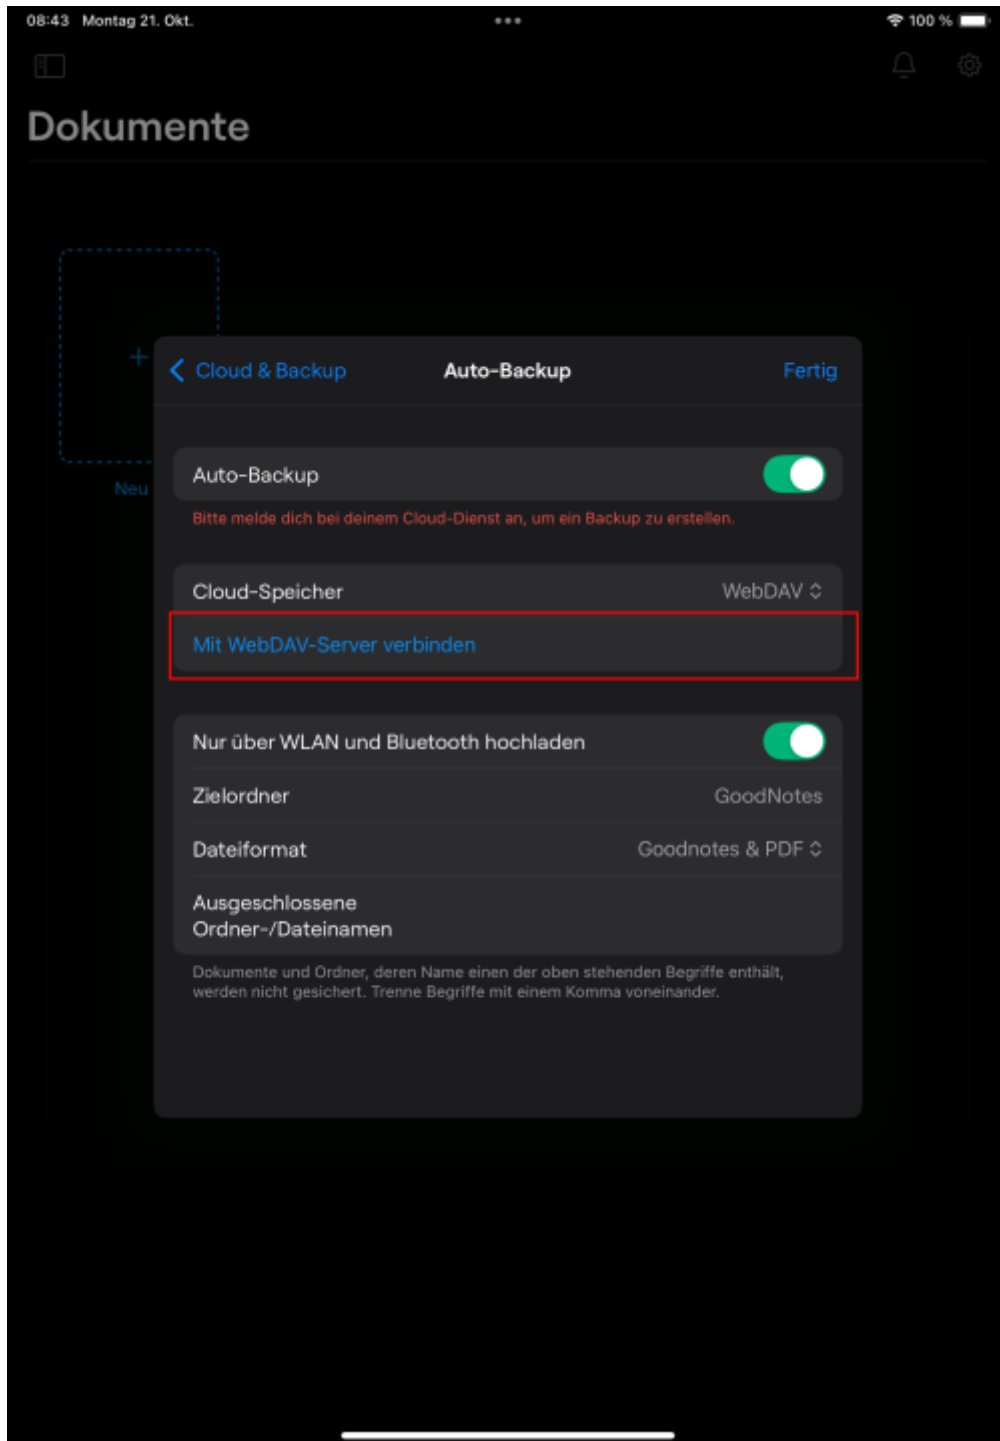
08:43 Montag 21. Okt.

100 %

Dokumente

Neu

Cloud & Backup

Auto-Backup

Fertig

Auto-Backup

Bitte melde dich bei deinem Cloud-Dienst an, um ein Backup zu erstellen.

Cloud-Speicher

WebDAV

Mit WebDAV-Server verbinden

Nur über WLAN und Bluetooth hochladen

Zielordner

GoodNotes

Dateiformat

Goodnotes & PDF

Ausgeschlossene Ordner-/Dateinamen

Dokumente und Ordner, deren Name einen der oben stehenden Begriffe enthält, werden nicht gesichert. Trenne Begriffe mit einem Komma voneinander.